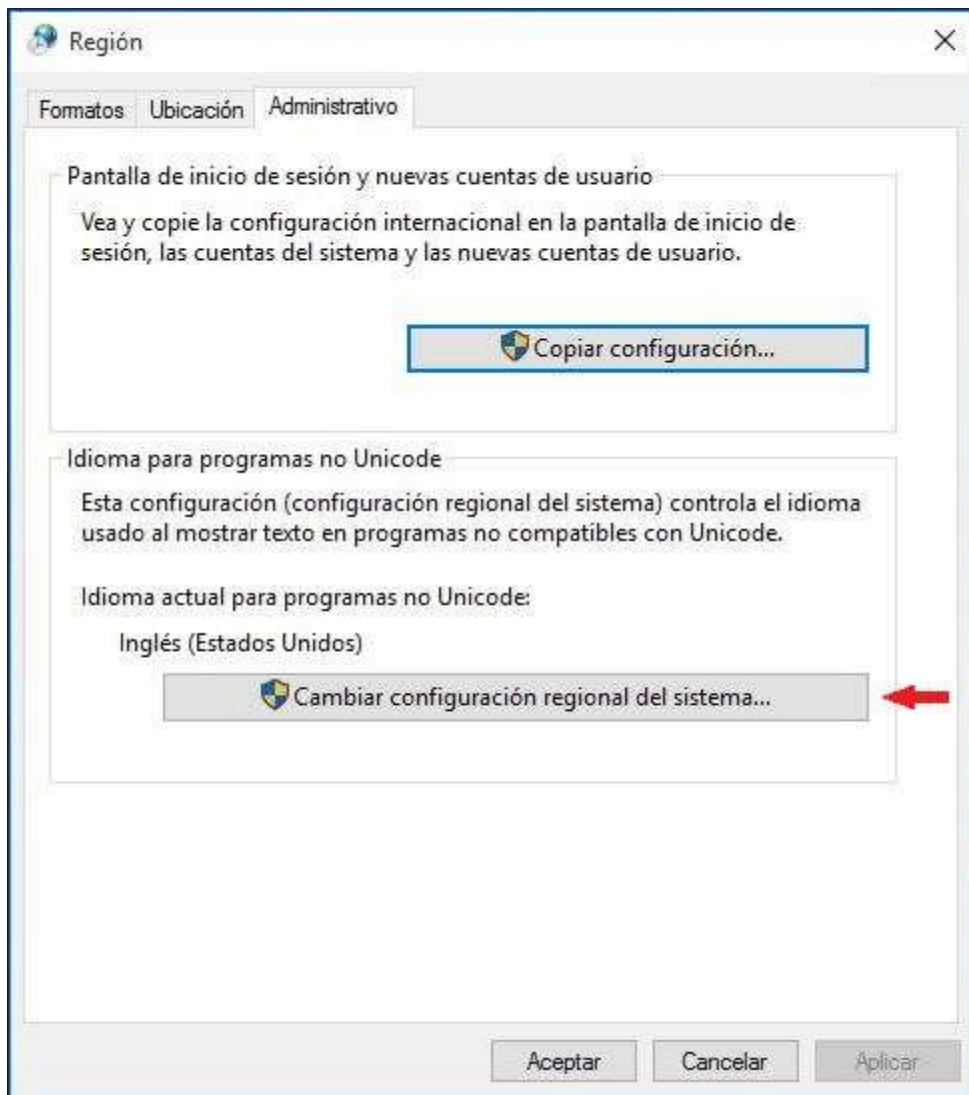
Región

×

Formatos Ubicación Administrativo

Pantalla de inicio de sesión y nuevas cuentas de usuario

Vea y copie la configuración internacional en la pantalla de inicio de sesión, las cuentas del sistema y las nuevas cuentas de usuario.

Copiar configuración...

Idioma para programas no Unicode

Esta configuración (configuración regional del sistema) controla el idioma usado al mostrar texto en programas no compatibles con Unicode.

Idioma actual para programas no Unicode:

Inglés (Estados Unidos)

Cambiar configuración regional del sistema...

Aceptar Cancelar Aplicar